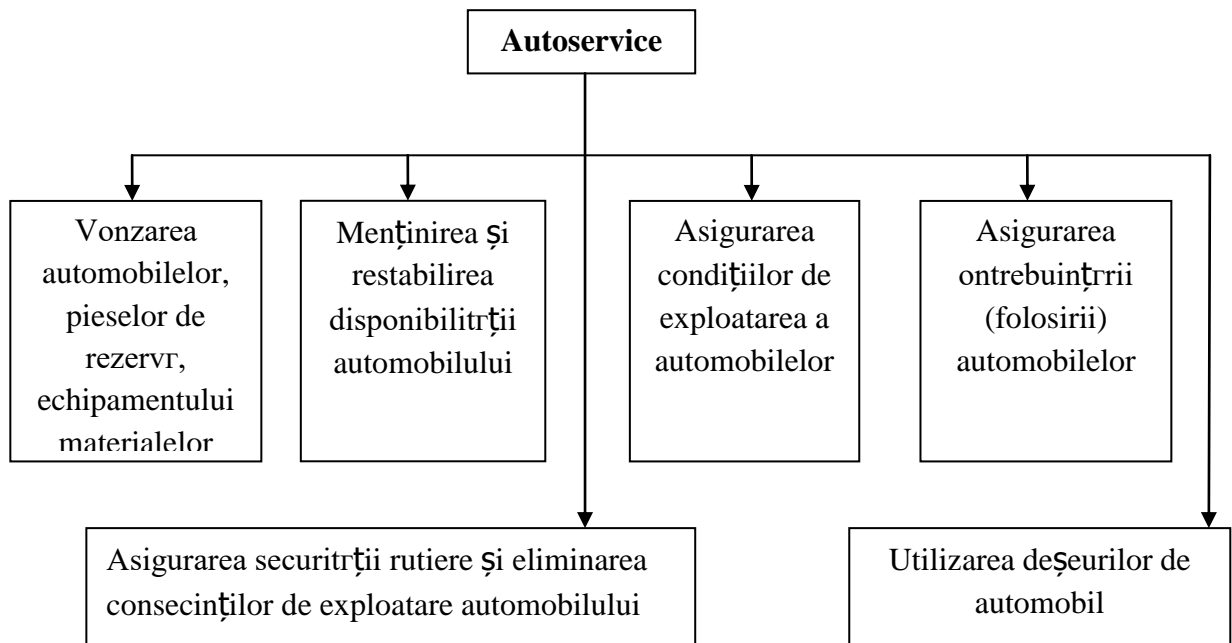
Autoservice

Vonzarea automobilelor, pieselor de rezervr, echipamentului materialelor

Menţinirea şi restabilirea disponibilitrţii automobilului

Asigurarea condiţiilor de exploatarea a automobilelor

Asigurarea ontrebuinţrrii (folosirii) automobilelor

Asigurarea securitrţii rutiere şi eliminarea consecinţilor de exploatare automobilului

Utilizarea deşeurilor de automobil